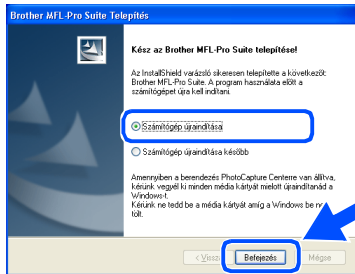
Brother MFL-Pro Suite Telepítés

Kész az Brother MFL-Pro Suite telepítése!

Az InstallShield varázsló sikeresen telepítette a következőt: Brother MFL-Pro Suite. A program használata előtt a számítógépet újra kell indítani.

Számítógép újraindítása

Számítógép újraindítása később

Amennyiben a berendezés PhotoCapture Centerre van állítva, kérünk vegyél ki minden média kártyát mielőtt újraindítanád a Windows-t.
Kérünk ne tedd be a média kártyát amíg a Windows be n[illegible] tölt.

< Vissz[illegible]
Befejezés
Mégse